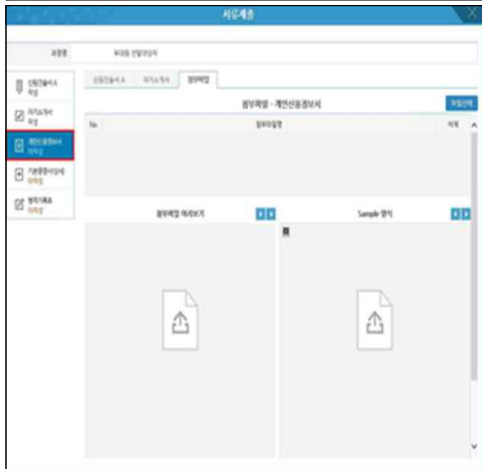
서류제출

과정명 | 위대청 전형대상자

신청(접수)서 작성
자기소개서 작성
개인신용정보서 미작성
기본(증명서)서 미작성
평가기록표 미작성

신청(접수)서 A | 자기소개서 | 첨부파일

첨부파일 - 개인신용정보서

파일선택

No | 첨부파일명 | 삭제

첨부파일 미리보기

Sample 양식